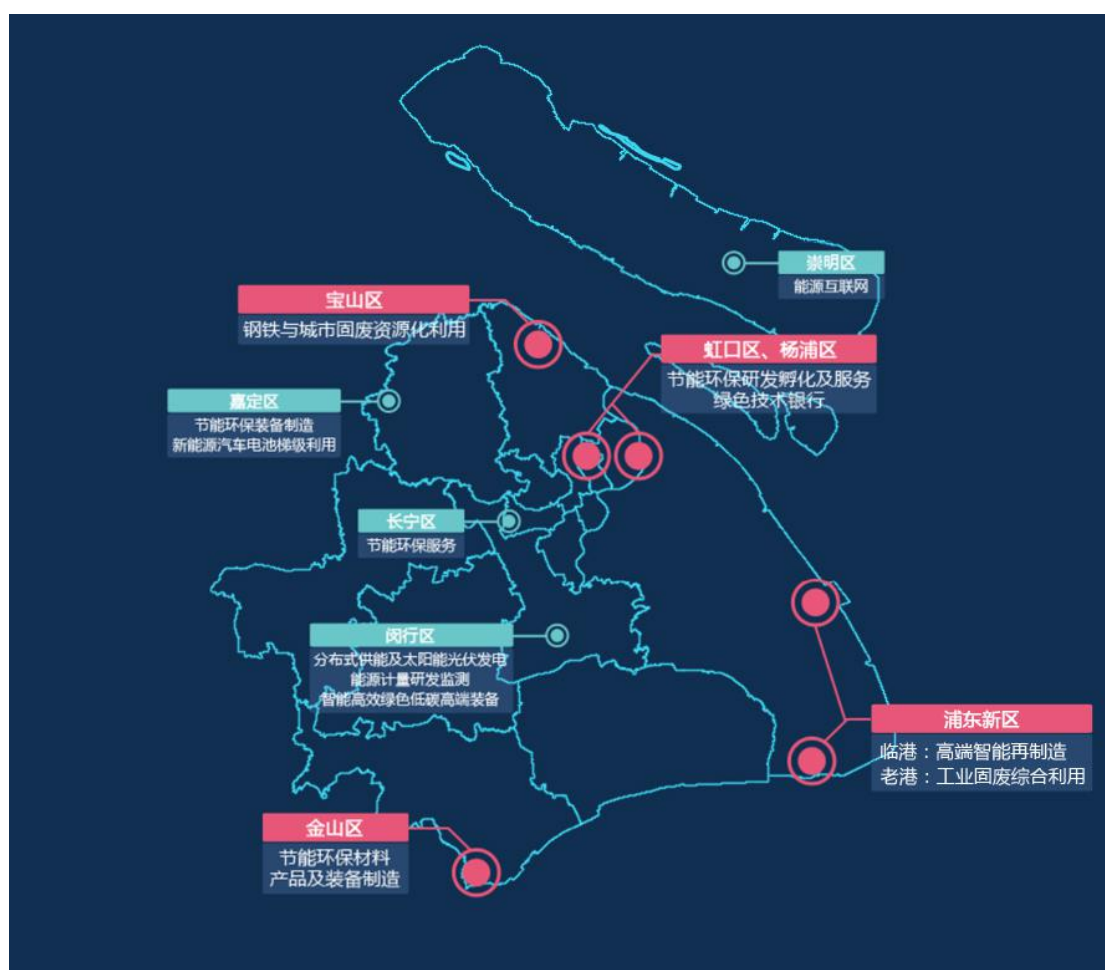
崇明区
能源互联网

宝山区
钢铁与城市固废资源化利用

虹口区、杨浦区
节能环保研发孵化及服务
绿色技术银行

嘉定区
节能环保装备制造
新能源汽车电池梯级利用

长宁区
节能环保服务

闵行区
分布式供能及太阳能光伏发电
能源计量研发监测
智能高效绿色低碳高端装备

浦东新区
临港：高端智能再制造
老港：工业固废综合利用

金山区
节能环保材料
产品及装备制造